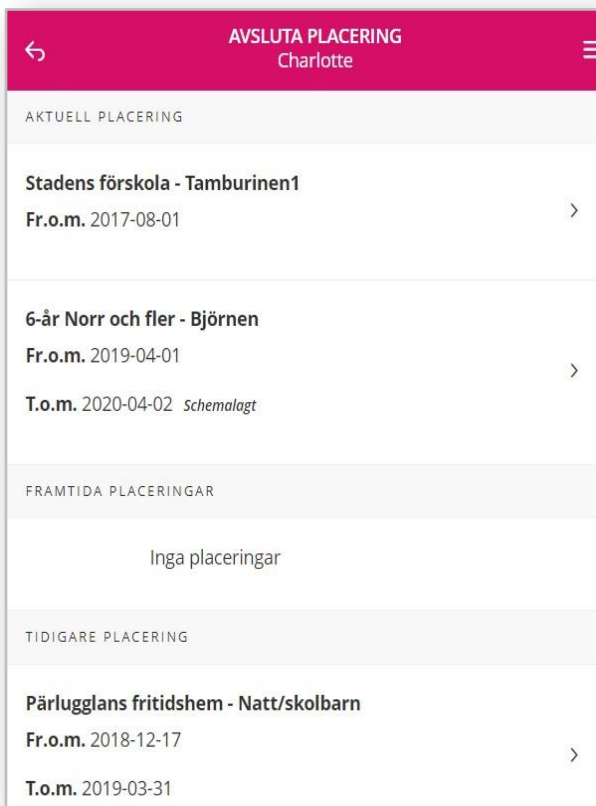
AVSLUTA PLACERING
Charlotte

AKTUELL PLACERING

Stadens förskola - Tamburinen1
Fr.o.m. 2017-08-01

6-år Norr och fler - Björnen
Fr.o.m. 2019-04-01
T.o.m. 2020-04-02 Schemalagt

FRAMTIDA PLACERINGAR

Inga placeringar

TIDIGARE PLACERING

Pärlugglans fritidshem - Natt/skolbarn
Fr.o.m. 2018-12-17
T.o.m. 2019-03-31